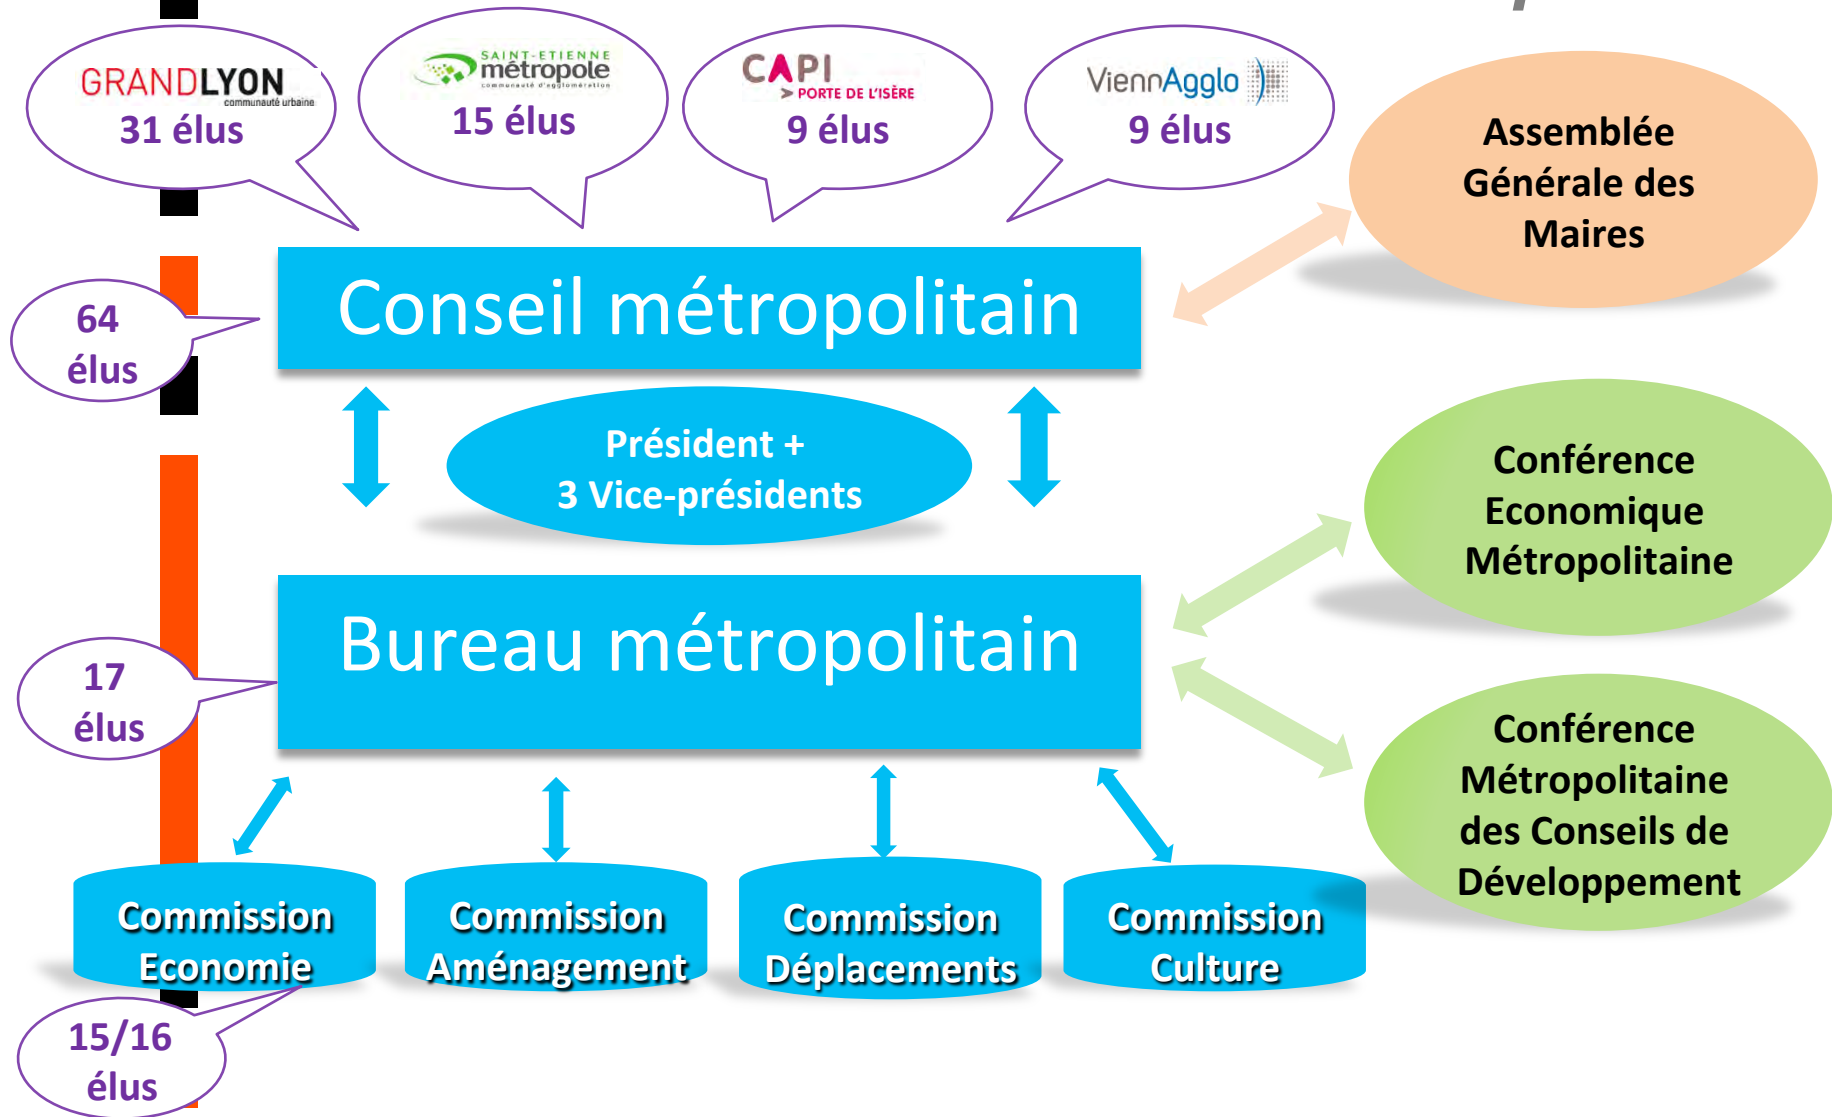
GRANDLYON communauté urbaine
31 élus

SAINT-ETIENNE métropole communauté d'agglomération
15 élus

CAPI > PORTE DE L'ISÈRE
9 élus

ViennAgglo
9 élus

Assemblée Générale des Maires

64 élus

Conseil métropolitain

Président + 3 Vice-présidents

Conférence Economique Métropolitaine

17 élus

Bureau métropolitain

Conférence Métropolitaine des Conseils de Développement

Commission Economie

Commission Aménagement

Commission Déplacements

Commission Culture

15/16 élus